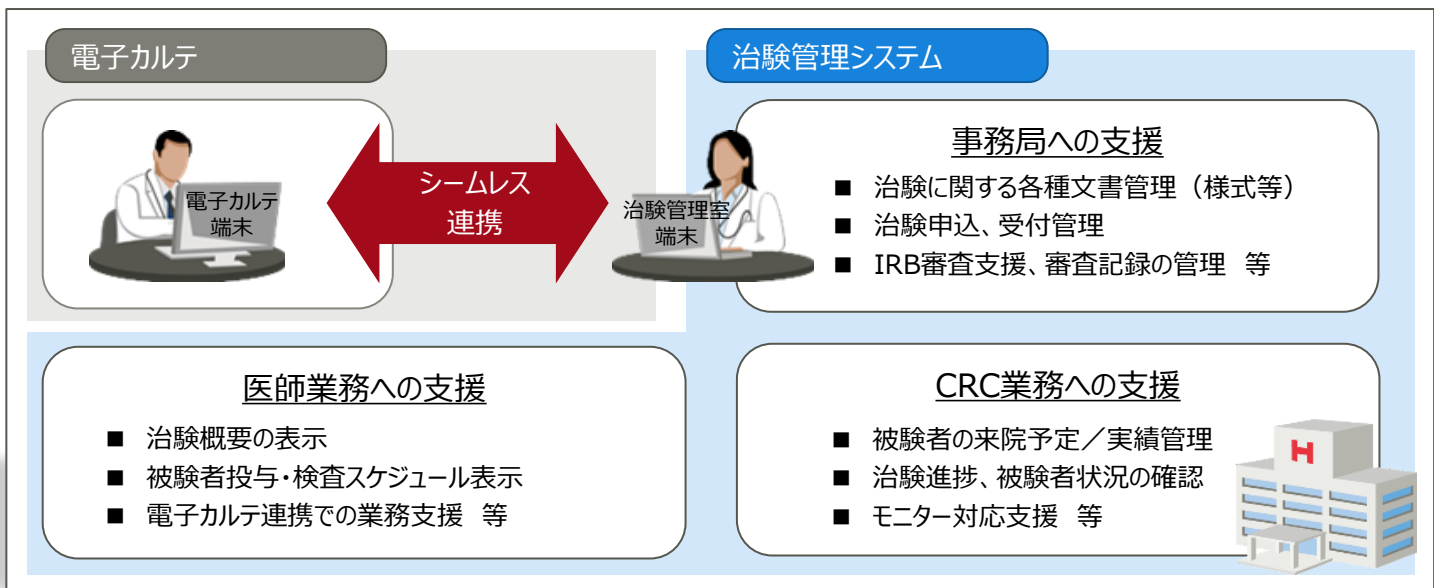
電子カルテ

電子カルテ端末

シームレス連携

治験管理システム

治験管理室端末

事務局への支援

■ 治験に関する各種文書管理（様式等）
■ 治験申込、受付管理
■ IRB審査支援、審査記録の管理　等

医師業務への支援

■ 治験概要の表示
■ 被験者投与・検査スケジュール表示
■ 電子カルテ連携での業務支援　等

CRC業務への支援

■ 被験者の来院予定／実績管理
■ 治験進捗、被験者状況の確認
■ モニター対応支援　等

H